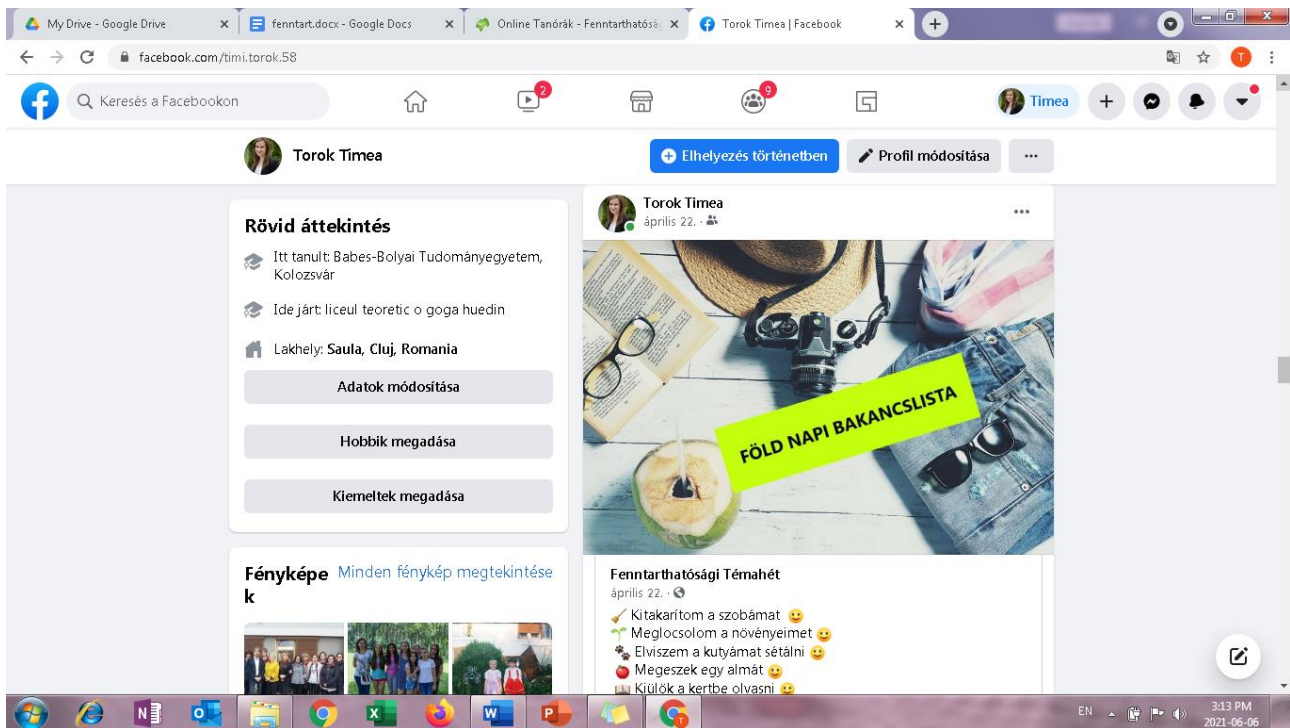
My Drive - Google Drive
fenntart.docx - Google Docs
Online Tanórák - Fenntarthatóság
Torok Timea | Facebook

facebook.com/timi.torok.58

Keresés a Facebookon
2
9
Timea

Torok Timea
Elhelyezés történetben
Profil módosítása
···

Rövid áttekintés
Itt tanult: Babes-Bolyai Tudományegyetem, Kolozsvár
Ide járt: liceul teoretic o goga huedin
Lakhely: Saula, Cluj, Romania
Adatok módosítása
Hobbik megadása
Kiemeltek megadása

Fényképek
Minden fénykép megtekintése

Torok Timea
április 22. ·
···

FÖLD NAPI BAKANCSLISTA

Fenntarthatósági Témahét
április 22. ·
Kitakarítom a szobámat
Meglocsolom a növényeimet
Elviszem a kutyámat sétálni
Megeszek egy almát
Kiülök a kertbe olvasni

EN
3:13 PM
2021-06-06